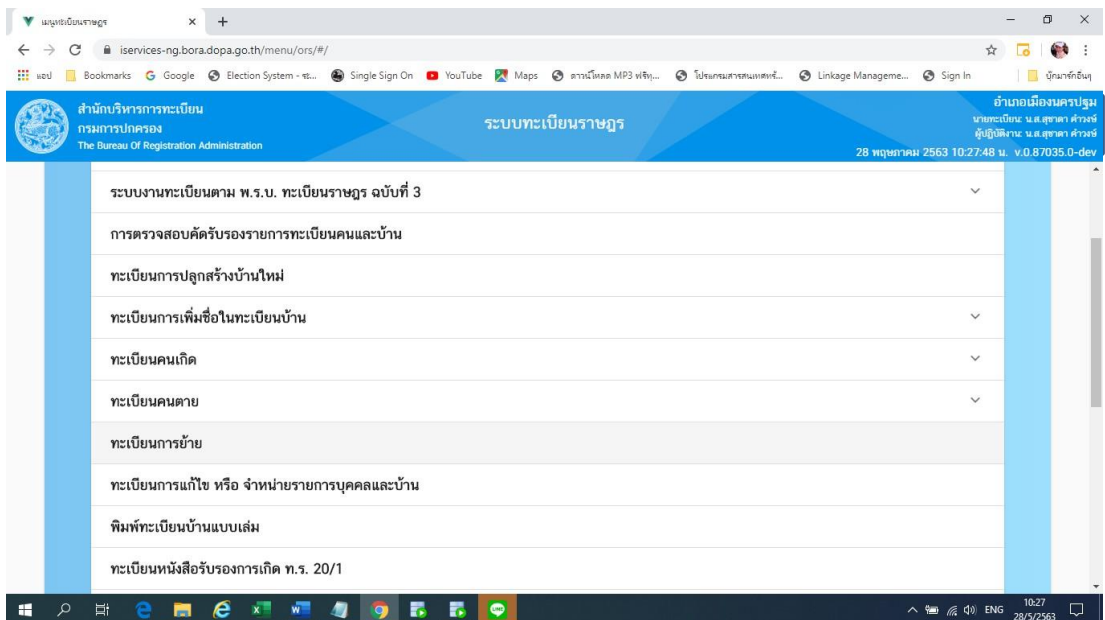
เมนูทะเบียนราษฎร ×

iservices-ng.bora.dopa.go.th/menu/ors/#/

แอป Bookmarks Google Election System - ระ... Single Sign On YouTube Maps ดาวน์โหลด MP3 ฟรี... โปรแกรมสารสนเทศ... Linkage Manageme... Sign In บุ๊กมาร์กอื่นๆ

สำนักบริหารการทะเบียน
กรมการปกครอง
The Bureau Of Registration Administration

ระบบทะเบียนราษฎร

อำเภอเมืองนครปฐม
นายทะเบียน: น.ส.สุชาดา คำวงษ์
ผู้ปฏิบัติงาน: น.ส.สุชาดา คำวงษ์
28 พฤษภาคม 2563 10:27:48 น. v.0.87035.0-dev

ระบบงานทะเบียนตาม พ.ร.บ. ทะเบียนราษฎร ฉบับที่ 3

การตรวจสอบคัดรับรองรายการทะเบียนคนและบ้าน

ทะเบียนการปลูกสร้างบ้านใหม่

ทะเบียนการเพิ่มชื่อในทะเบียนบ้าน

ทะเบียนคนเกิด

ทะเบียนคนตาย

ทะเบียนการย้าย

ทะเบียนการแก้ไข หรือ จำหน่ายรายการบุคคลและบ้าน

พิมพ์ทะเบียนบ้านแบบเล่ม

ทะเบียนหนังสือรับรองการเกิด ท.ร. 20/1

ENG 10:27 28/5/2563